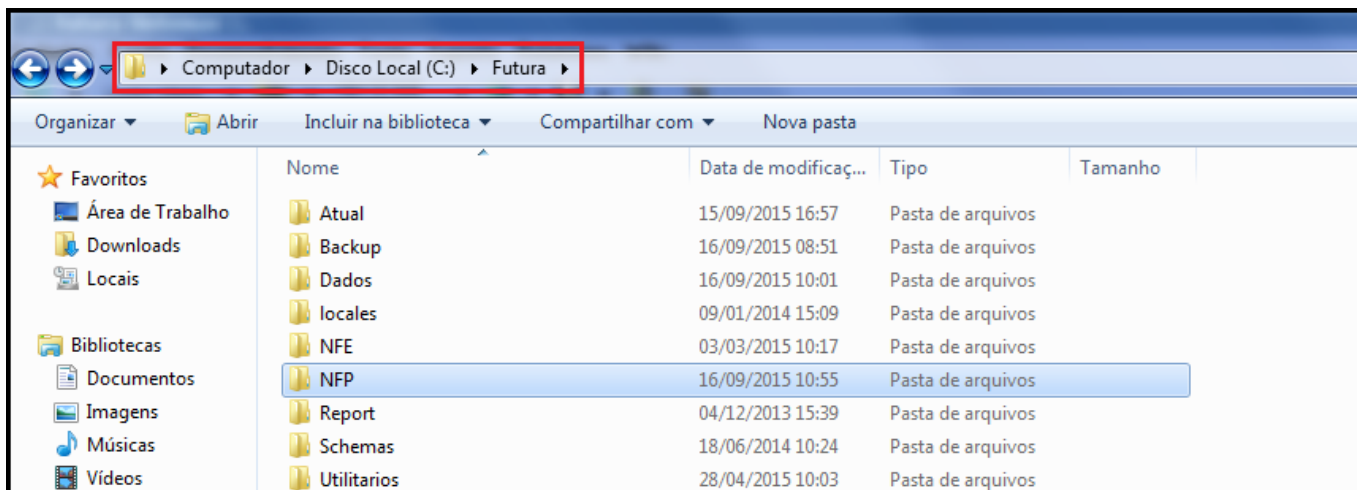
▸ Computador ▸ Disco Local (C:) ▸ Futura ▸

Organizar ▾ Abrir Incluir na biblioteca ▾ Compartilhar com ▾ Nova pasta

Favoritos
Área de Trabalho
Downloads
Locais

Bibliotecas
Documentos
Imagens
Músicas
Vídeos

| Nome | Data de modificaç... | Tipo | Tamanho |
|---|---|---|---|
| Atual | 15/09/2015 16:57 | Pasta de arquivos | |
| Backup | 16/09/2015 08:51 | Pasta de arquivos | |
| Dados | 16/09/2015 10:01 | Pasta de arquivos | |
| locales | 09/01/2014 15:09 | Pasta de arquivos | |
| NFE | 03/03/2015 10:17 | Pasta de arquivos | |
| NFP | 16/09/2015 10:55 | Pasta de arquivos | |
| Report | 04/12/2013 15:39 | Pasta de arquivos | |
| Schemas | 18/06/2014 10:24 | Pasta de arquivos | |
| Utilitarios | 28/04/2015 10:03 | Pasta de arquivos | |